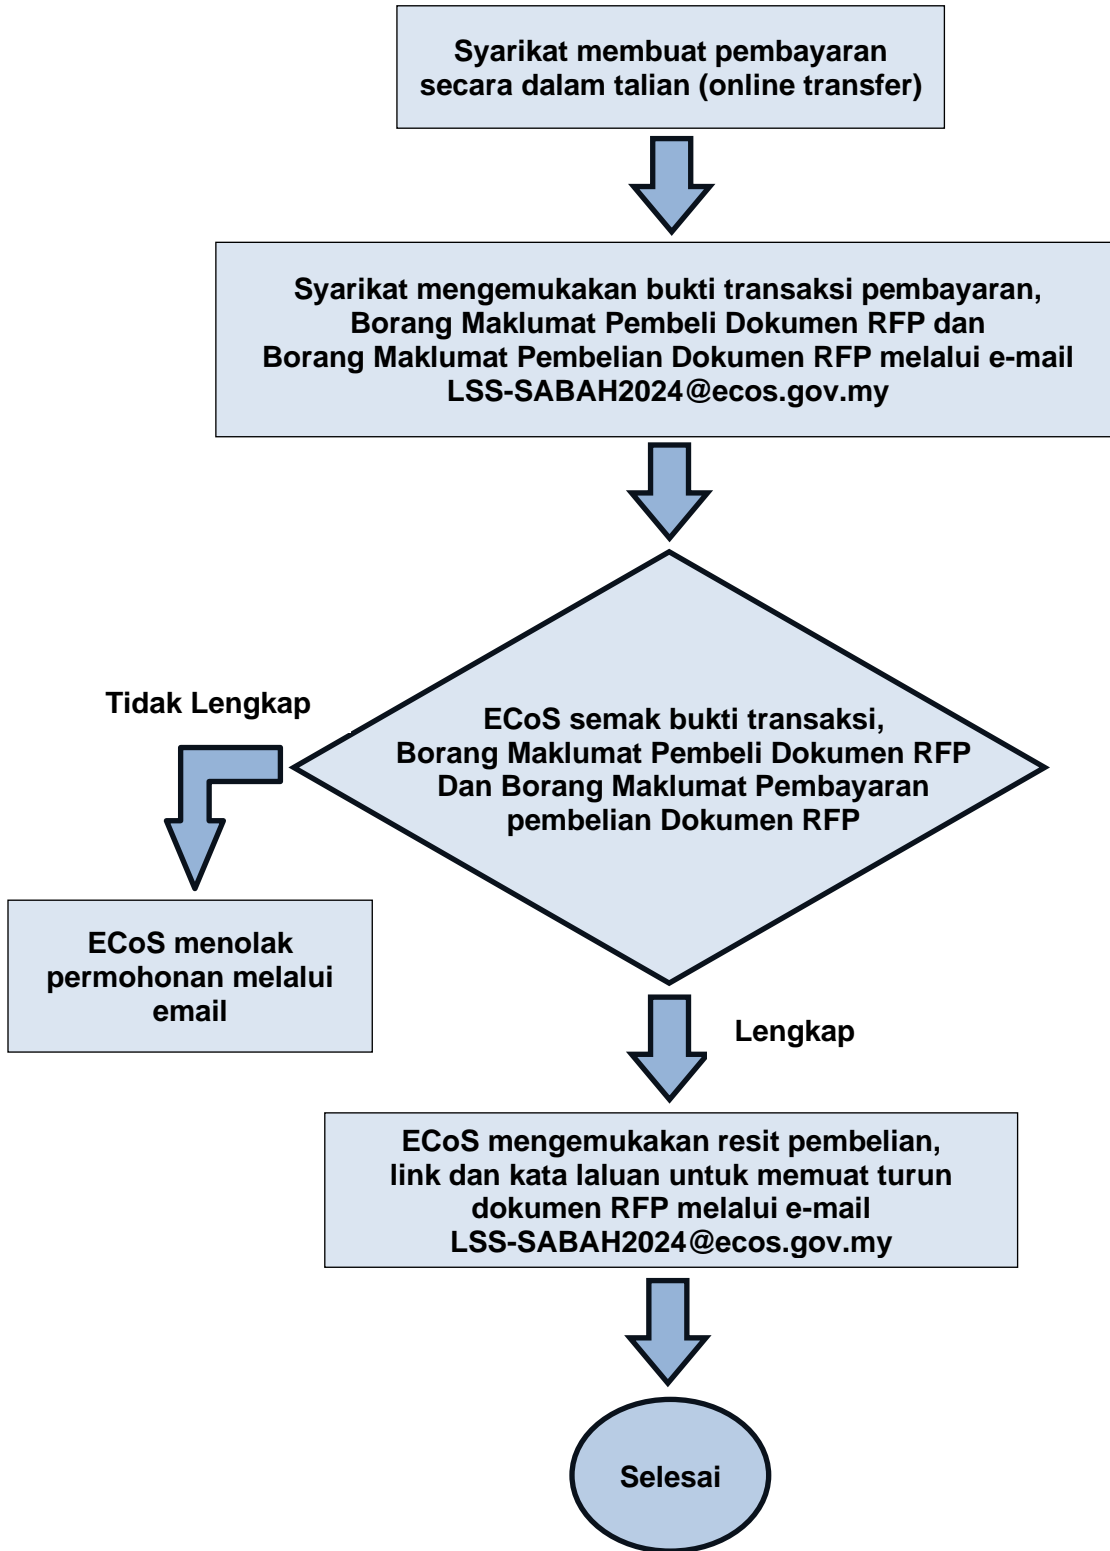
Syarikat membuat pembayaran secara dalam talian (online transfer)

Syarikat mengemukakan bukti transaksi pembayaran, Borang Maklumat Pembeli Dokumen RFP dan Borang Maklumat Pembelian Dokumen RFP melalui e-mail LSS-SABAH2024@ecos.gov.my

Tidak Lengkap

ECoS semak bukti transaksi, Borang Maklumat Pembeli Dokumen RFP Dan Borang Maklumat Pembayaran pembelian Dokumen RFP

ECoS menolak permohonan melalui email

Lengkap

ECoS mengemukakan resit pembelian, link dan kata laluan untuk memuat turun dokumen RFP melalui e-mail LSS-SABAH2024@ecos.gov.my

Selesai